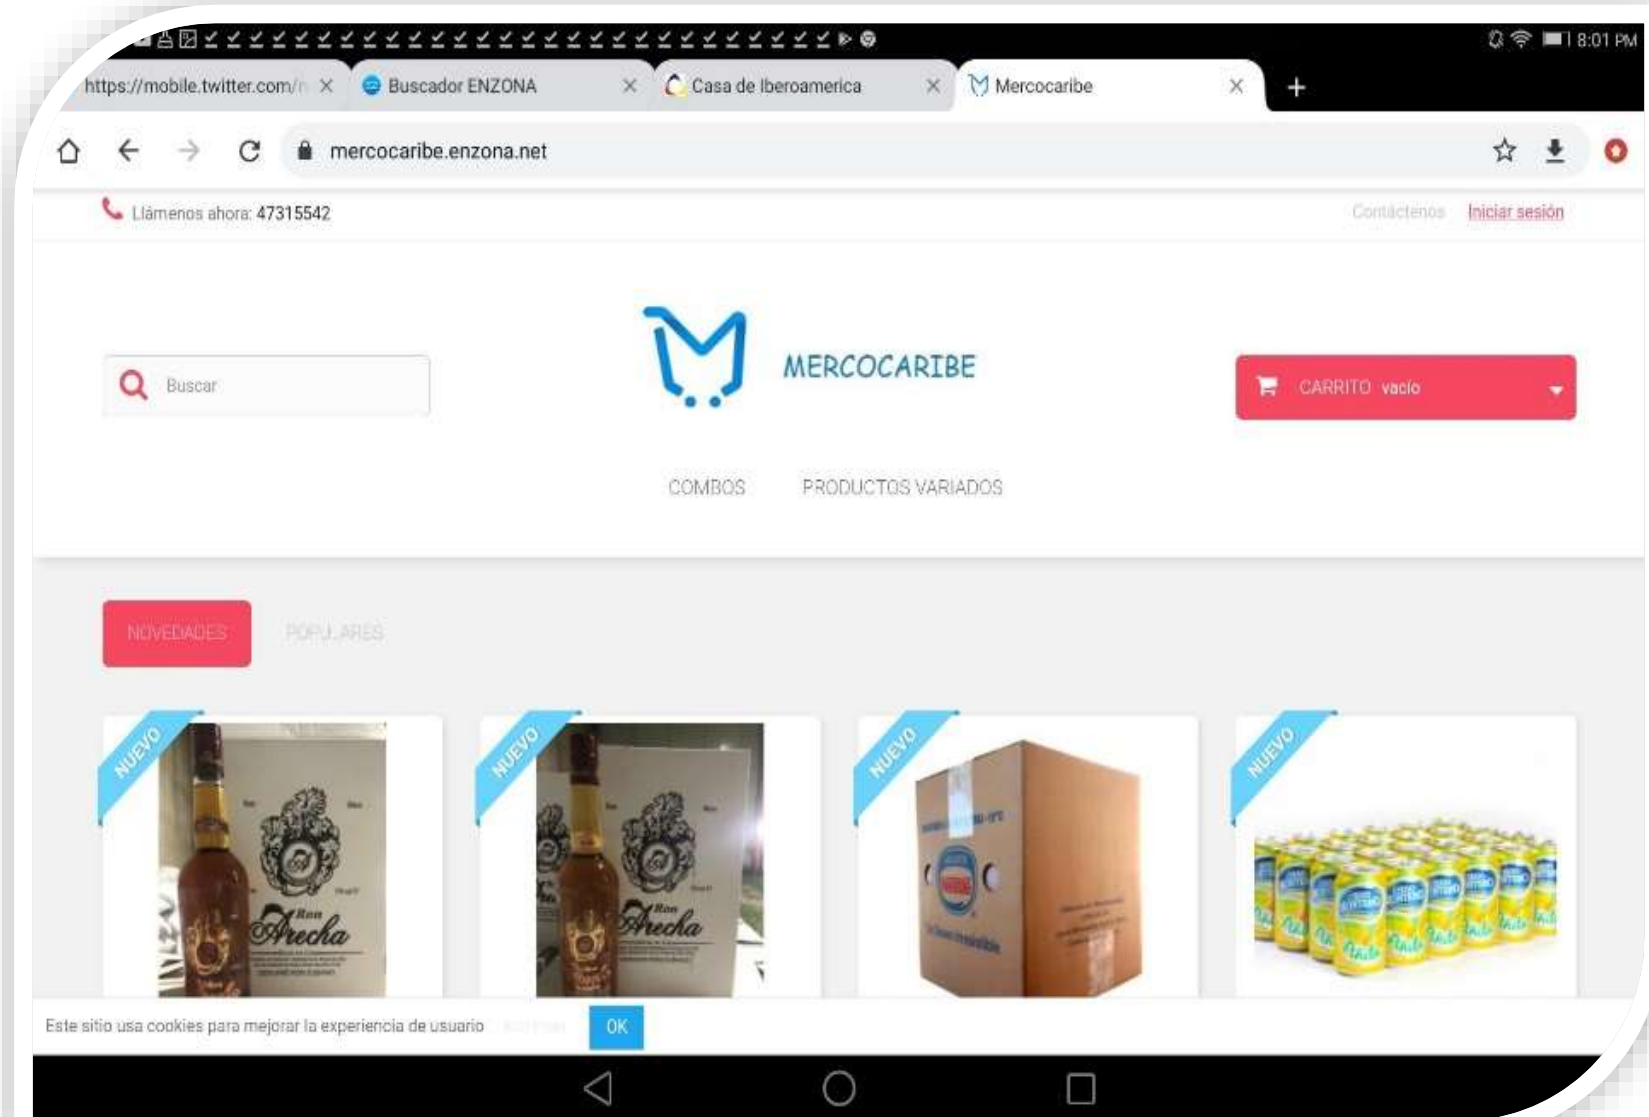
8:01 PM

https://mobile.twitter.com/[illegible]
Buscador ENZONA
Casa de Iberoamerica
Mercocaribe
+

mercocaribe.enzona.net

Llámenos ahora: 47315542
Contáctenos
Iniciar sesión

Buscar

MERCOCARIBE

CARRITO vacío

COMBOS
PRODUCTOS VARIADOS

NOVEDADES
POPULARES

NUEVO
Ron Arecha

NUEVO
Ron Arecha

NUEVO

NUEVO

Este sitio usa cookies para mejorar la experiencia de usuario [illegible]
OK